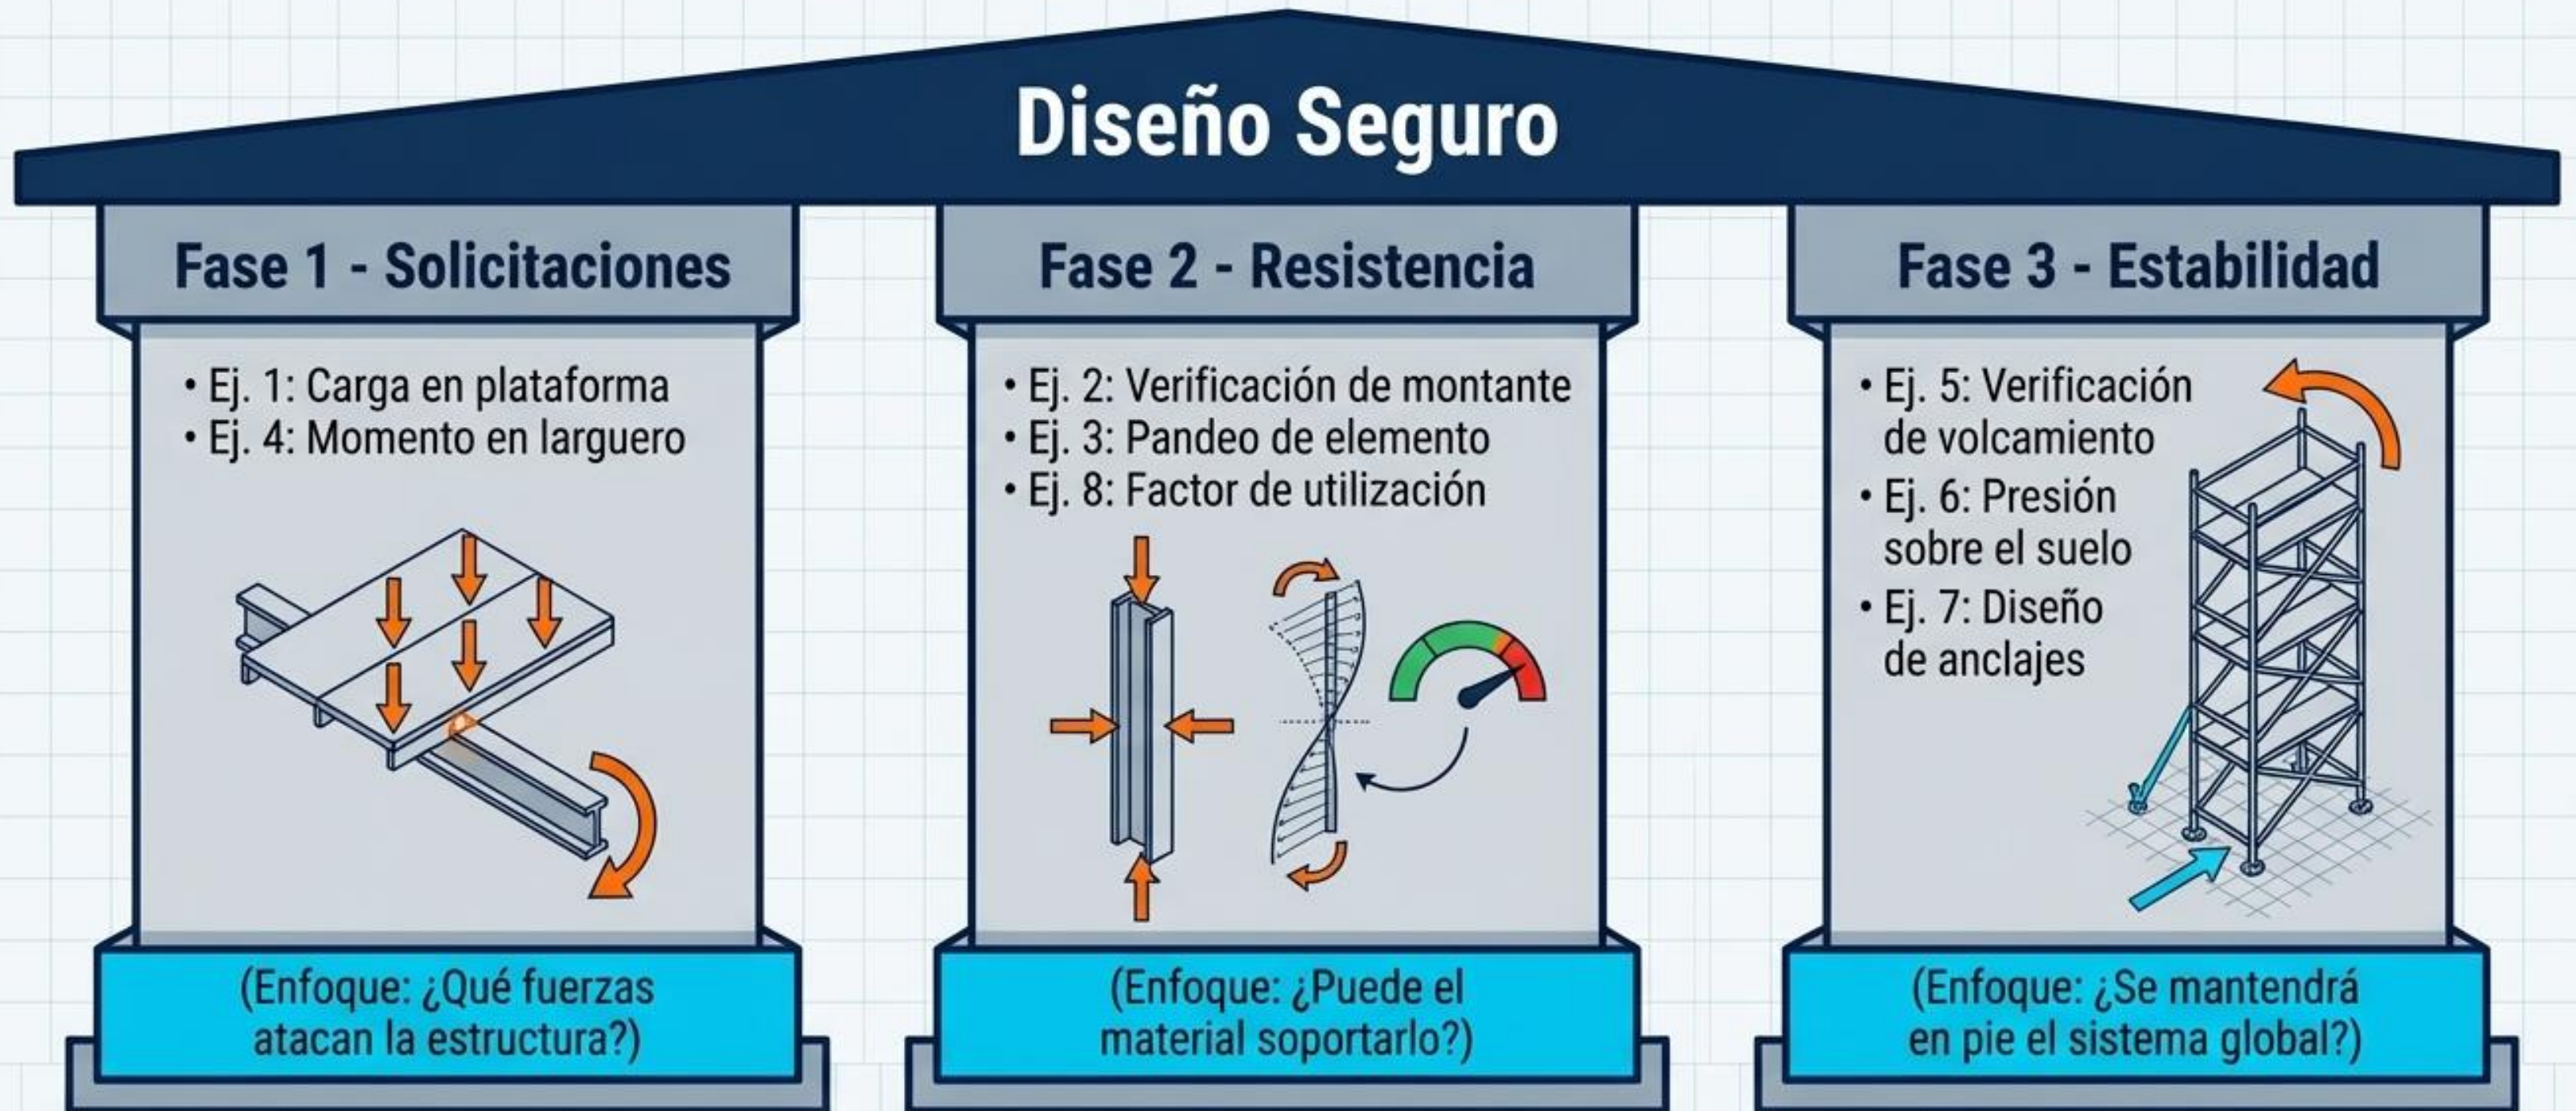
Diseño Seguro

Fase 1 - Solicitaciones

• Ej. 1: Carga en plataforma
• Ej. 4: Momento en larguero

(Enfoque: ¿Qué fuerzas atacan la estructura?)

Fase 2 - Resistencia

• Ej. 2: Verificación de montante
• Ej. 3: Pandeo de elemento
• Ej. 8: Factor de utilización

(Enfoque: ¿Puede el material soportarlo?)

Fase 3 - Estabilidad

• Ej. 5: Verificación de volcamiento
• Ej. 6: Presión sobre el suelo
• Ej. 7: Diseño de anclajes

(Enfoque: ¿Se mantendrá en pie el sistema global?)